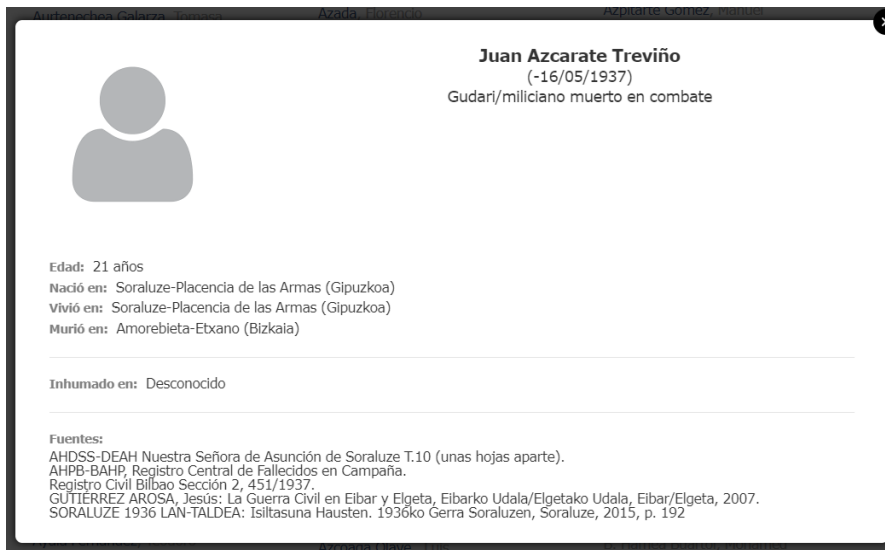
Aurtenechea Galarza, Tomasa
Azada, Florencio
Azpitarte Gómez, Manuel

Juan Azcarate Treviño
(-16/05/1937)
Gudari/miliciano muerto en combate

Edad: 21 años
Nació en: Soraluze-Placencia de las Armas (Gipuzkoa)
Vivió en: Soraluze-Placencia de las Armas (Gipuzkoa)
Murió en: Amorebieta-Etxano (Bizkaia)

Inhumado en: Desconocido

Fuentes:
AHDSS-DEAH Nuestra Señora de Asunción de Soraluze T.10 (unas hojas aparte).
AHPB-BAHP, Registro Central de Fallecidos en Campaña.
Registro Civil Bilbao Sección 2, 451/1937.
GUTIÉRREZ AROSA, Jesús: La Guerra Civil en Eibar y Elgeta, Eibarko Udala/Elgetako Udala, Eibar/Elgeta, 2007.
SORALUZE 1936 LAN-TALDEA: Isiltasuna Hausten. 1936ko Gerra Soraluzen, Soraluze, 2015, p. 192

Azcoaga Olave, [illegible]
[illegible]